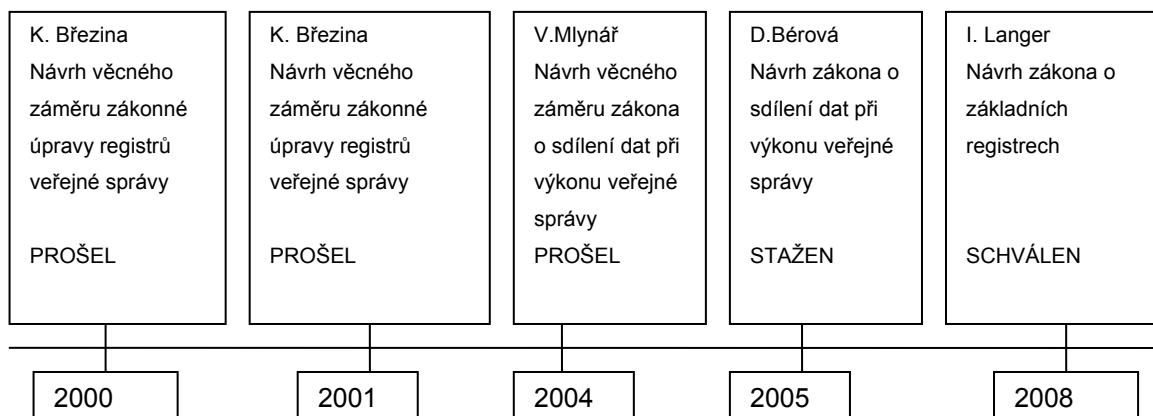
K. Březina
Návrh věcného záměru zákonné úpravy registrů veřejné správy

PROŠEL

K. Březina
Návrh věcného záměru zákonné úpravy registrů veřejné správy

PROŠEL

V.Mlynář
Návrh věcného záměru zákona o sdílení dat při výkonu veřejné správy

PROŠEL

D.Bérová
Návrh zákona o sdílení dat při výkonu veřejné správy

STAŽEN

I. Langer
Návrh zákona o základních registrech

SCHVÁLEN

2000

2001

2004

2005

2008